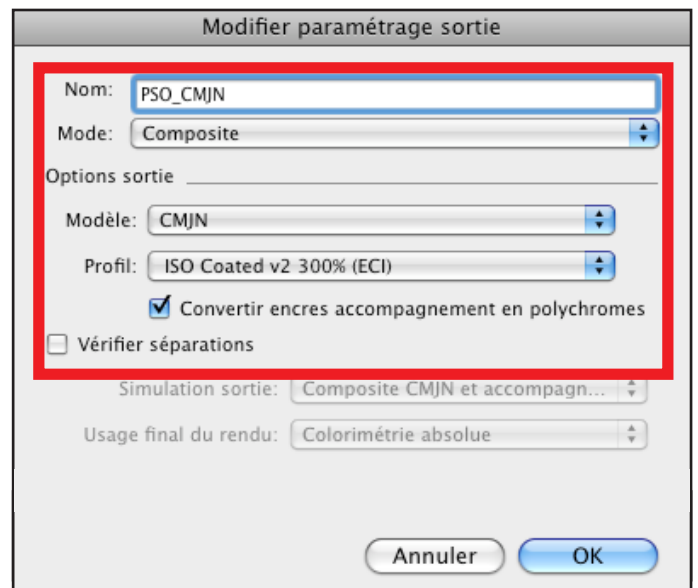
Modifier paramétrage sortie

Nom: PSO_CMJN

Mode: Composite

Options sortie

Modèle: CMJN

Profil: ISO Coated v2 300% (ECI)

Convertir encres accompagnement en polychromes

Vérifier séparations

Simulation sortie: Composite CMJN et accompagn...

Usage final du rendu: Colorimétrie absolue

Annuler

OK